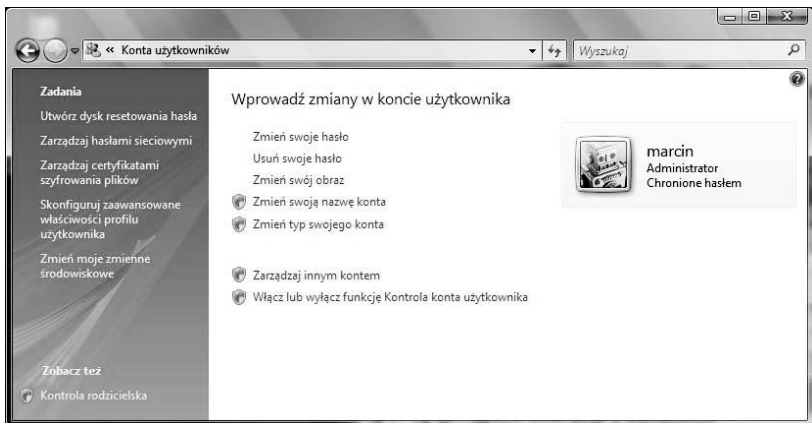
« Konta użytkowników

Wyszukaj

Zadania

Utwórz dysk resetowania hasła

Zarządzaj hasłami sieciowymi

Zarządzaj certyfikatami szyfrowania plików

Skonfiguruj zaawansowane właściwości profilu użytkownika

Zmień moje zmienne środowiskowe

Zobacz też

Kontrola rodzicielska

Wprowadź zmiany w koncie użytkownika

Zmień swoje hasło

Usuń swoje hasło

Zmień swój obraz

Zmień swoją nazwę konta

Zmień typ swojego konta

Zarządzaj innym kontem

Włącz lub wyłącz funkcję Kontrola konta użytkownika

marcin
Administrator
Chronione hasłem